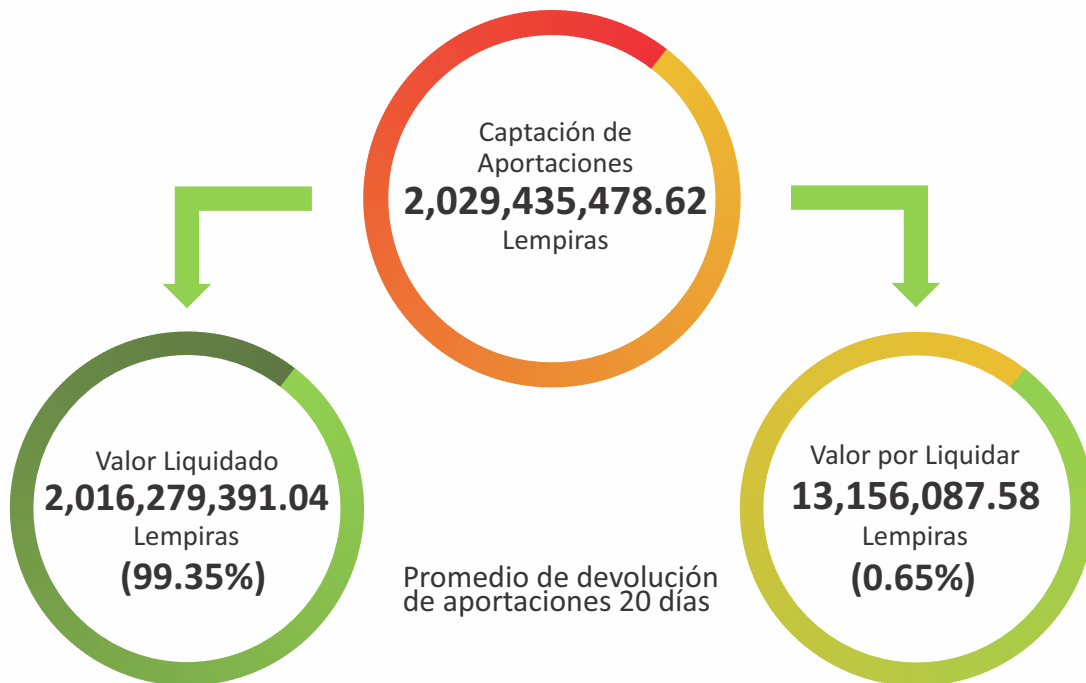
Captación de Aportaciones
2,029,435,478.62
Lempiras

Valor Liquidado
2,016,279,391.04
Lempiras
(99.35%)

Promedio de devolución de aportaciones 20 días

Valor por Liquidar
13,156,087.58
Lempiras
(0.65%)